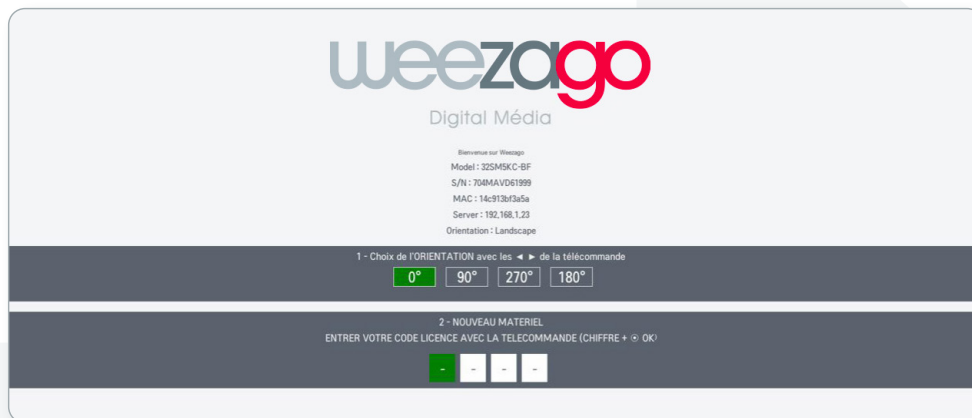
weezago

Digital Média

Bienvenue sur Weezago

Model : 32SM5KC-BF

S/N : 704MAVD61999

MAC : 14c913bf3a5a

Server : 192,168,1,23

Orientation : Landscape

1 - Choix de l'ORIENTATION avec les ◄ ► de la télécommande

0° 90° 270° 180°

2 - NOUVEAU MATERIEL

ENTRER VOTRE CODE LICENCE AVEC LA TELECOMMANDE (CHIFFRE + ⦿ OK)

- - - -